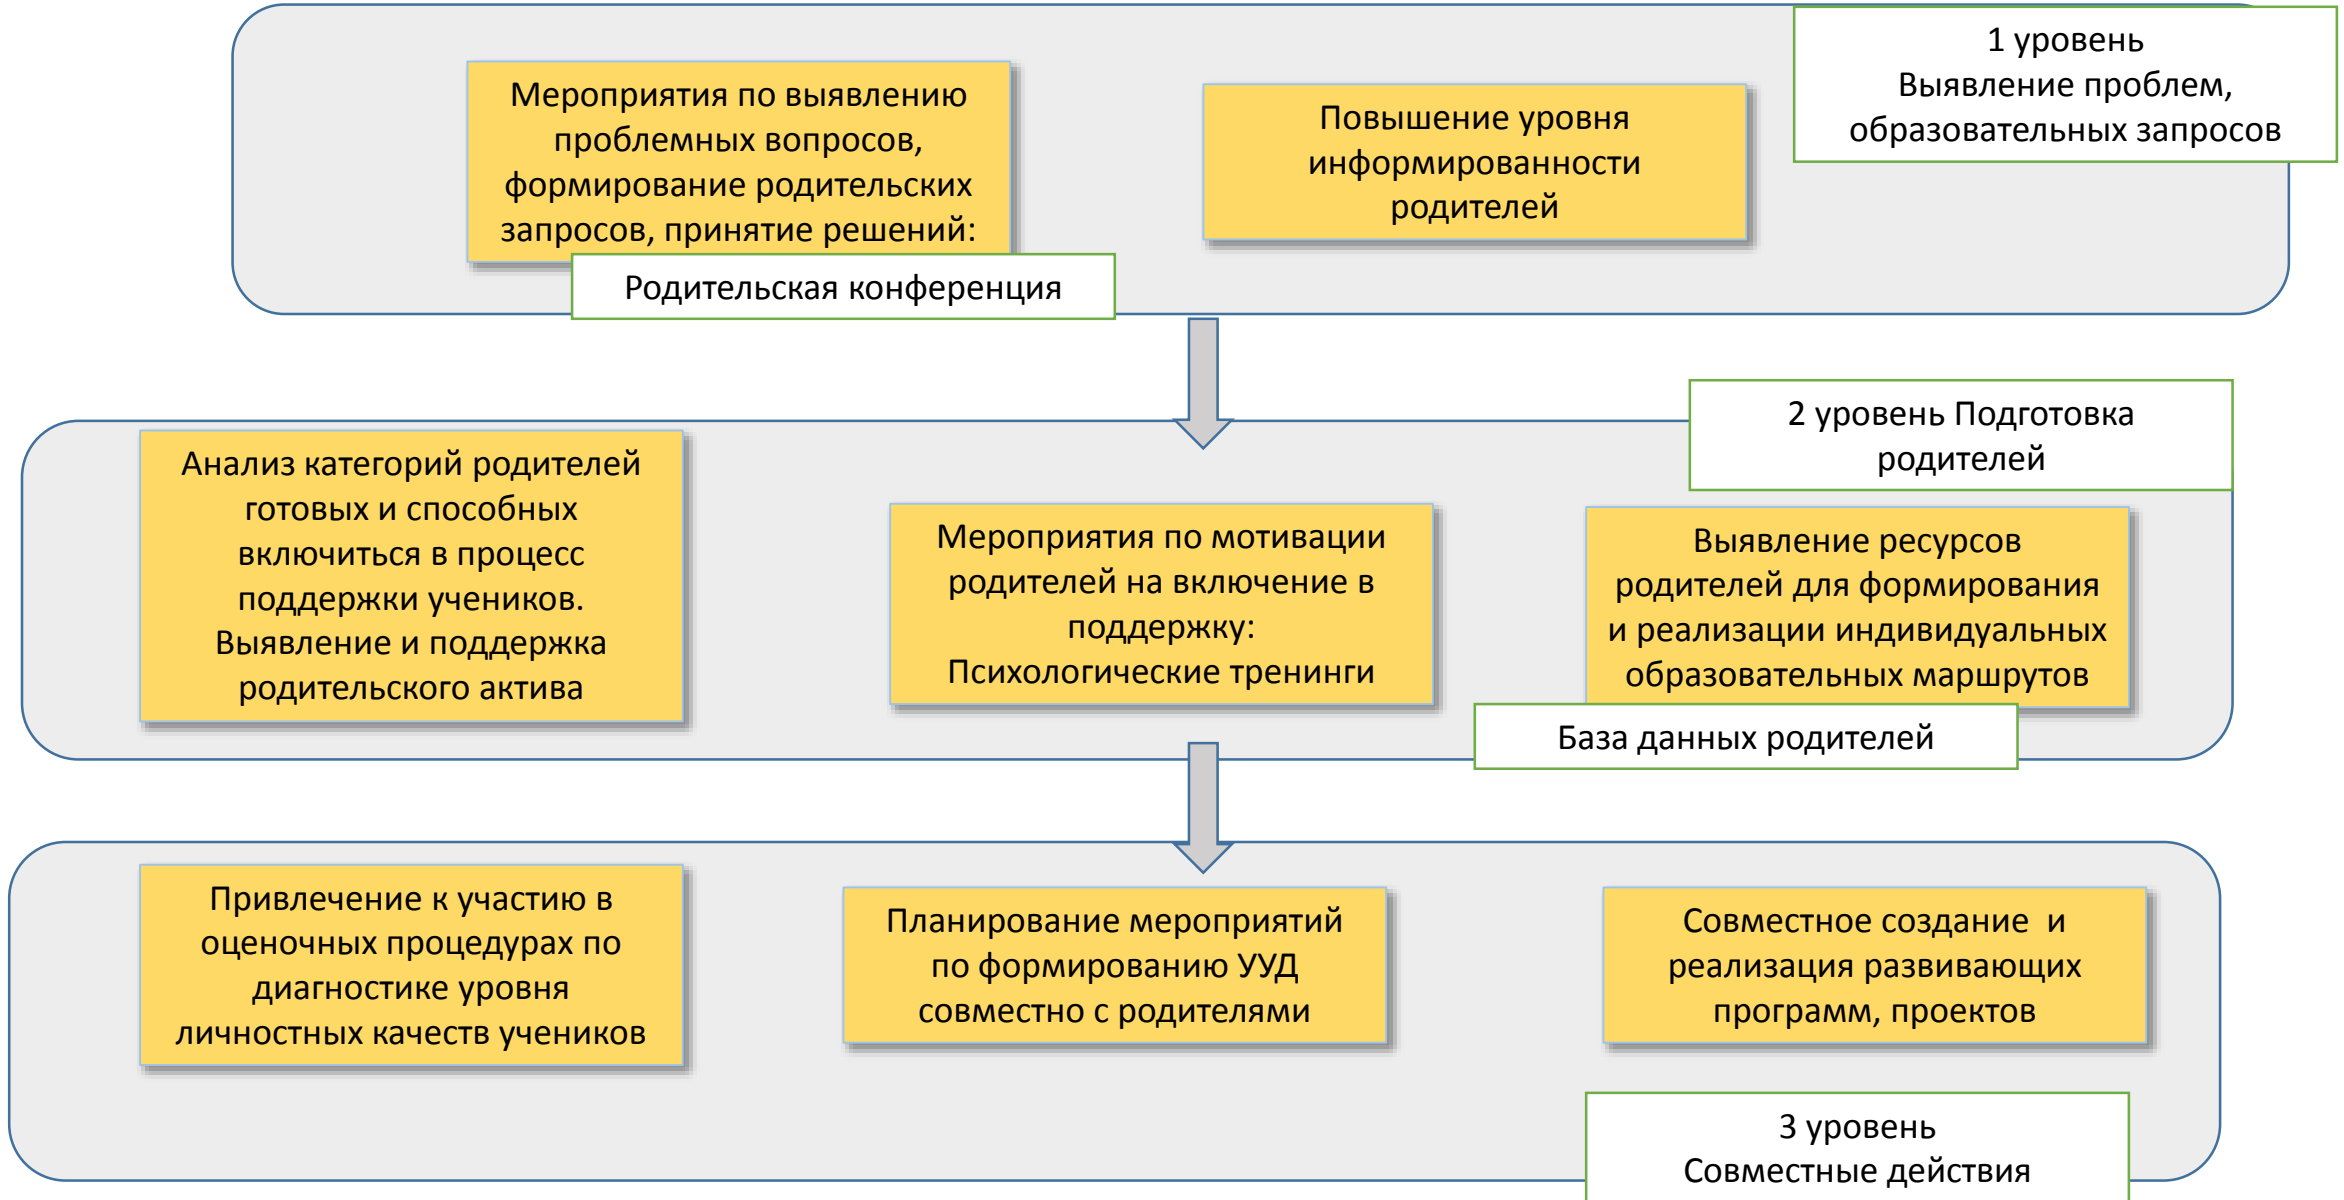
1 уровень
Выявление проблем, образовательных запросов

Мероприятия по выявлению проблемных вопросов, формирование родительских запросов, принятие решений:

Родительская конференция

Повышение уровня информированности родителей

2 уровень Подготовка родителей

Анализ категорий родителей готовых и способных включиться в процесс поддержки учеников. Выявление и поддержка родительского актива

Мероприятия по мотивации родителей на включение в поддержку:
Психологические тренинги

Выявление ресурсов родителей для формирования и реализации индивидуальных образовательных маршрутов

База данных родителей

Привлечение к участию в оценочных процедурах по диагностике уровня личностных качеств учеников

Планирование мероприятий по формированию УУД совместно с родителями

Совместное создание и реализация развивающих программ, проектов

3 уровень
Совместные действия